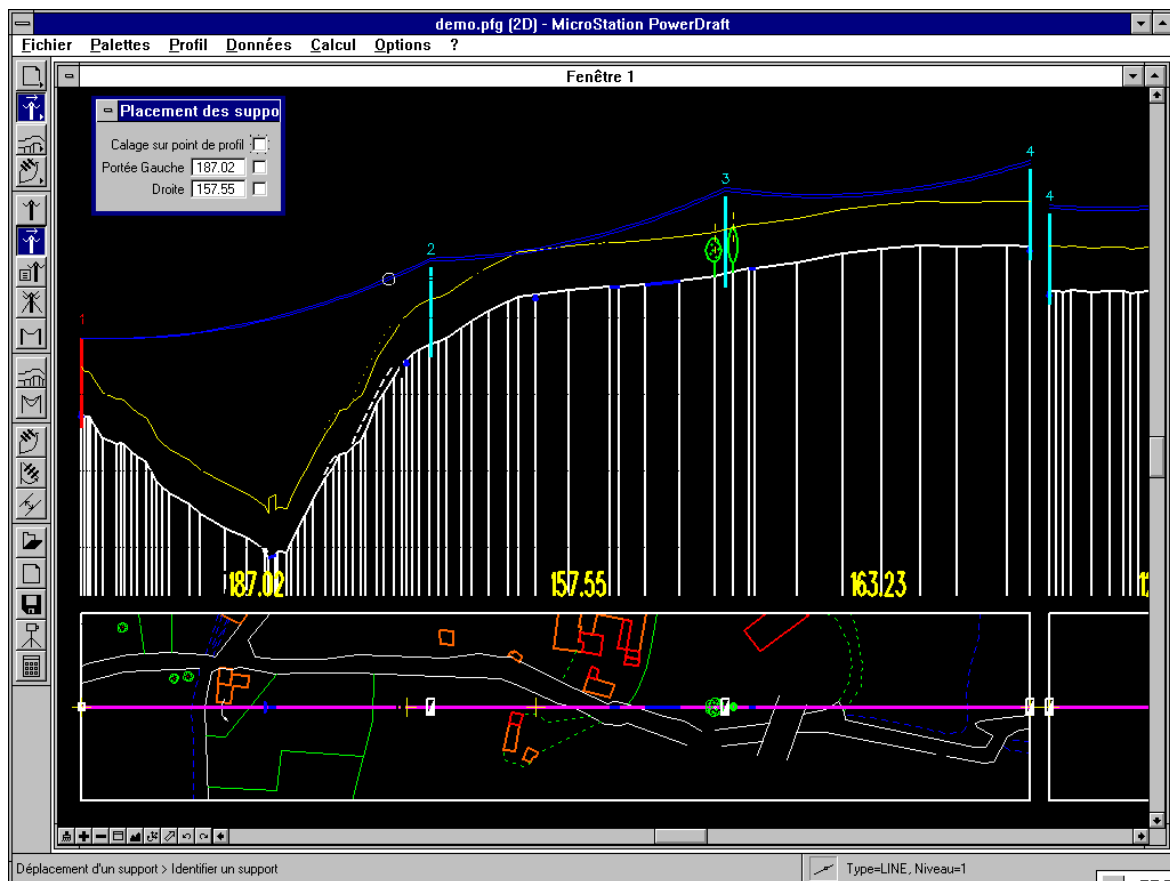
demo.pfg (2D) - MicroStation PowerDraft

Fichier Palettes Profil Données Calcul Options ?

Fenêtre 1

Placement des suppo

Calage sur point de profil

Portée Gauche 187.02

Droite 157.55

1

2

3

4

4

187.02

157.55

163.23

Déplacement d'un support > Identifier un support

Type=LINE, Niveau=1